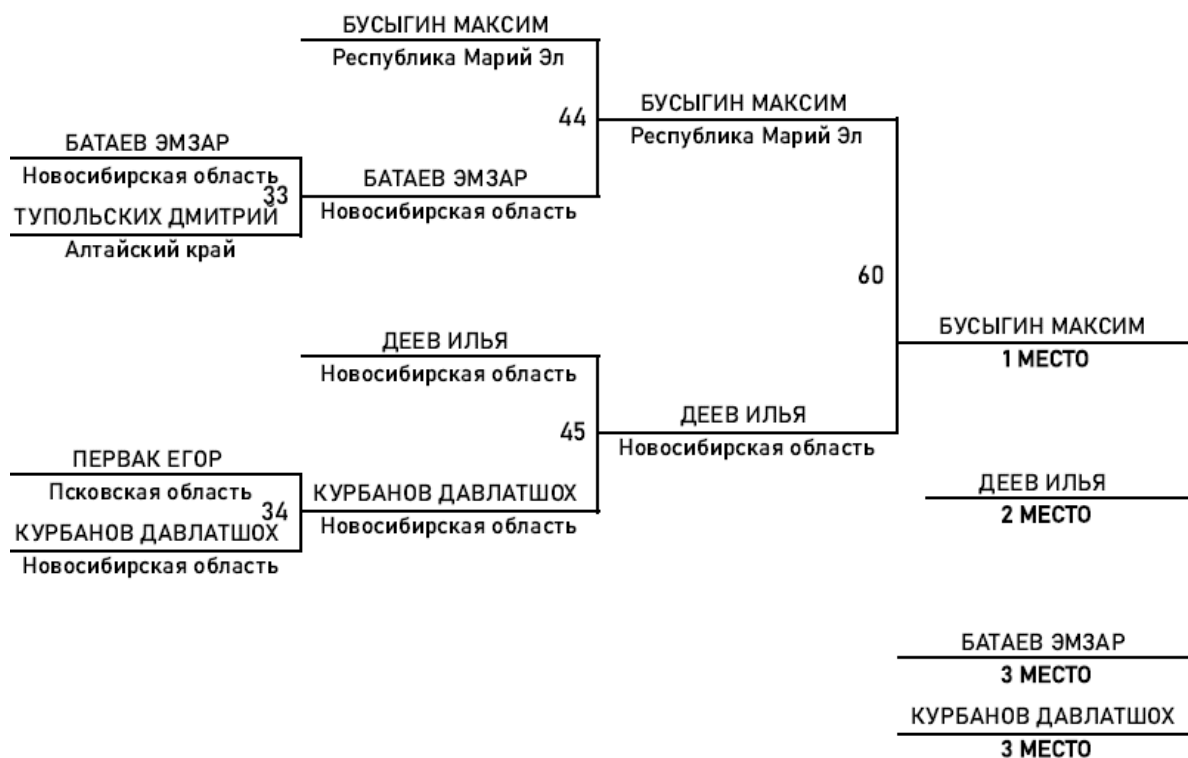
БУСЫГИН МАКСИМ
Республика Марий Эл

44

БУСЫГИН МАКСИМ
Республика Марий Эл

БАТАЕВ ЭМЗАР
Новосибирская область
33
ТУПОЛЬСКИХ ДМИТРИЙ
Алтайский край

БАТАЕВ ЭМЗАР
Новосибирская область

60

ДЕЕВ ИЛЬЯ
Новосибирская область

БУСЫГИН МАКСИМ
1 МЕСТО

45

ДЕЕВ ИЛЬЯ
Новосибирская область

ПЕРВАК ЕГОР
Псковская область
34
КУРБАНОВ ДАВЛАТШОХ
Новосибирская область

КУРБАНОВ ДАВЛАТШОХ
Новосибирская область

ДЕЕВ ИЛЬЯ
2 МЕСТО

БАТАЕВ ЭМЗАР
3 МЕСТО

КУРБАНОВ ДАВЛАТШОХ
3 МЕСТО